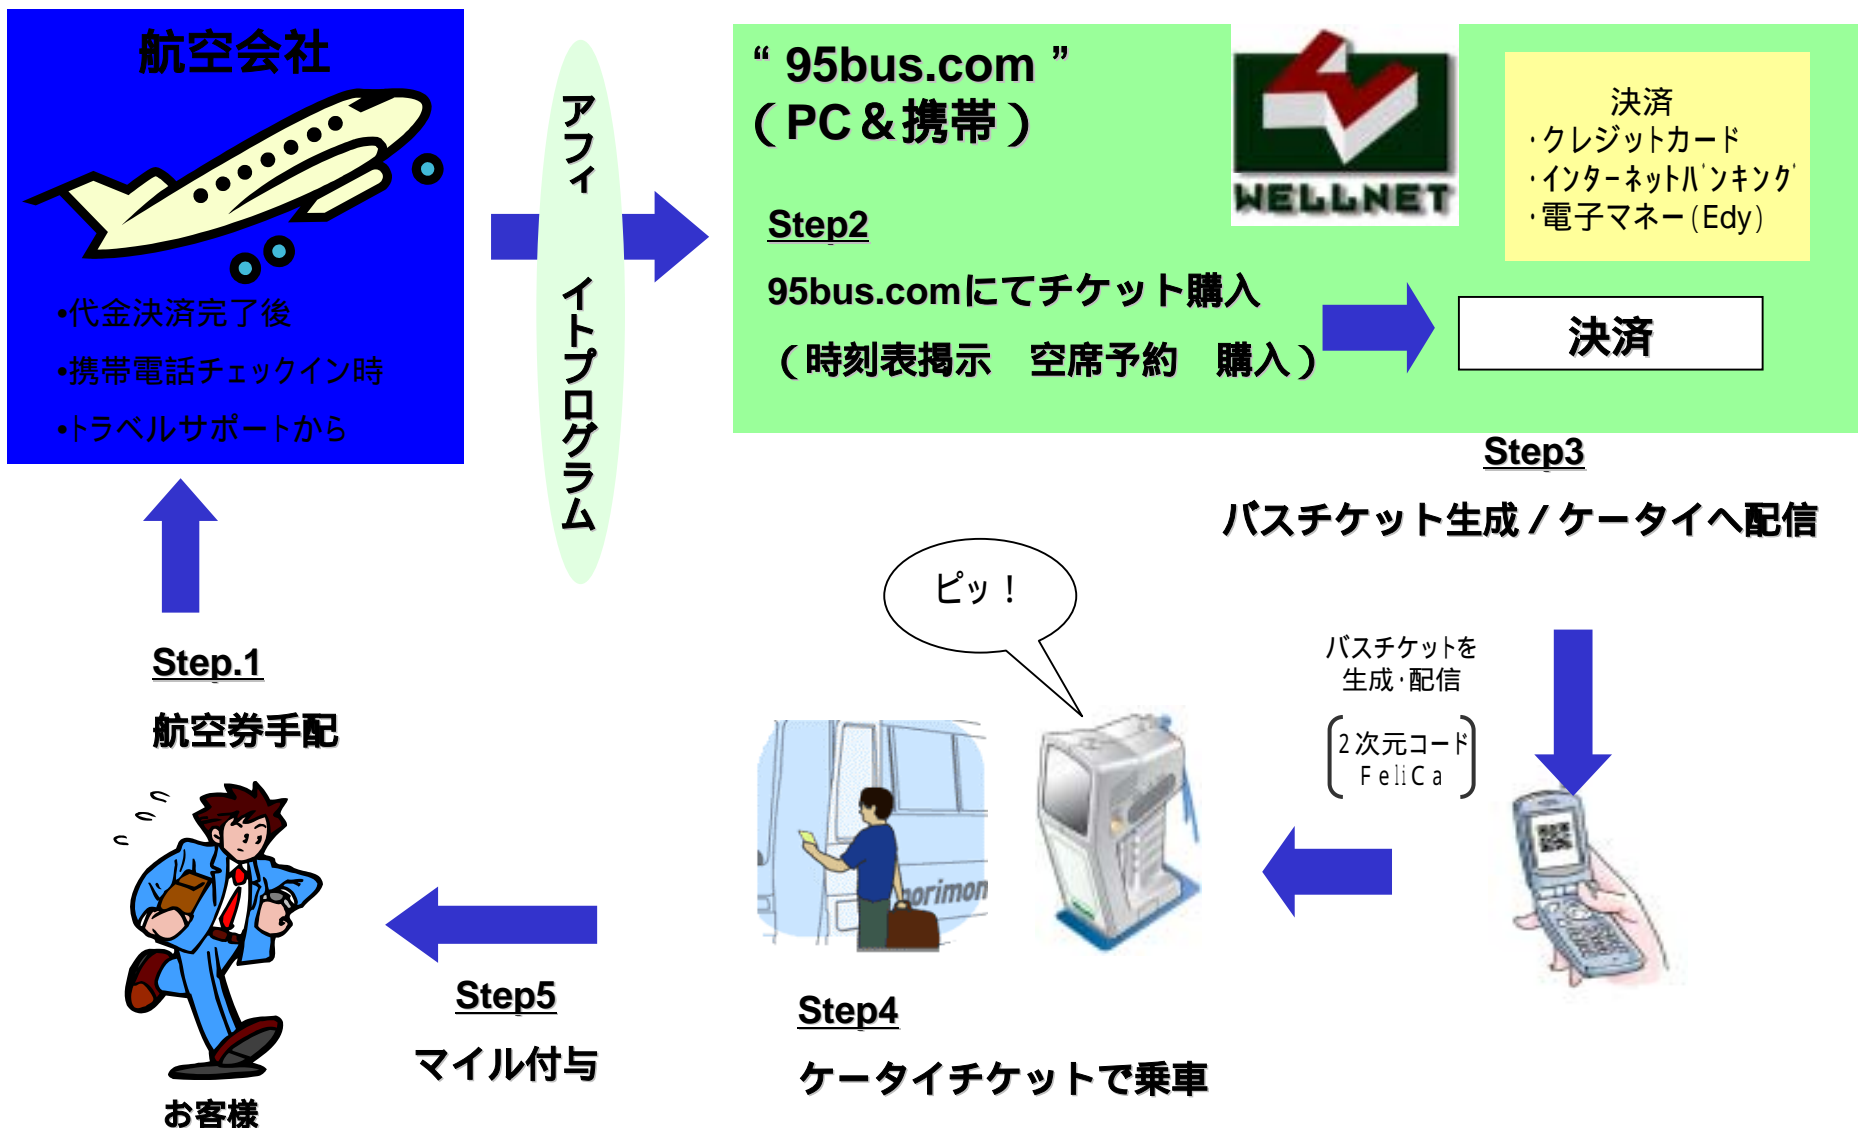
航空会社

•代金決済完了後

•携帯電話チェックイン時

•トラベルサポートから

アフィ　イトプログラム

“ 95bus.com ”
（PC＆携帯）

WELLNET

決済
・クレジットカード
・インターネットバンキング
・電子マネー(Edy)

Step2

95bus.comにてチケット購入

（時刻表掲示　空席予約　購入）

決済

Step3

バスチケット生成／ケータイへ配信

ピッ！

バスチケットを生成・配信

2次元コード
FeliCa

Step.1

航空券手配

Step5

マイル付与

Step4

ケータイチケットで乗車

お客様

norimon